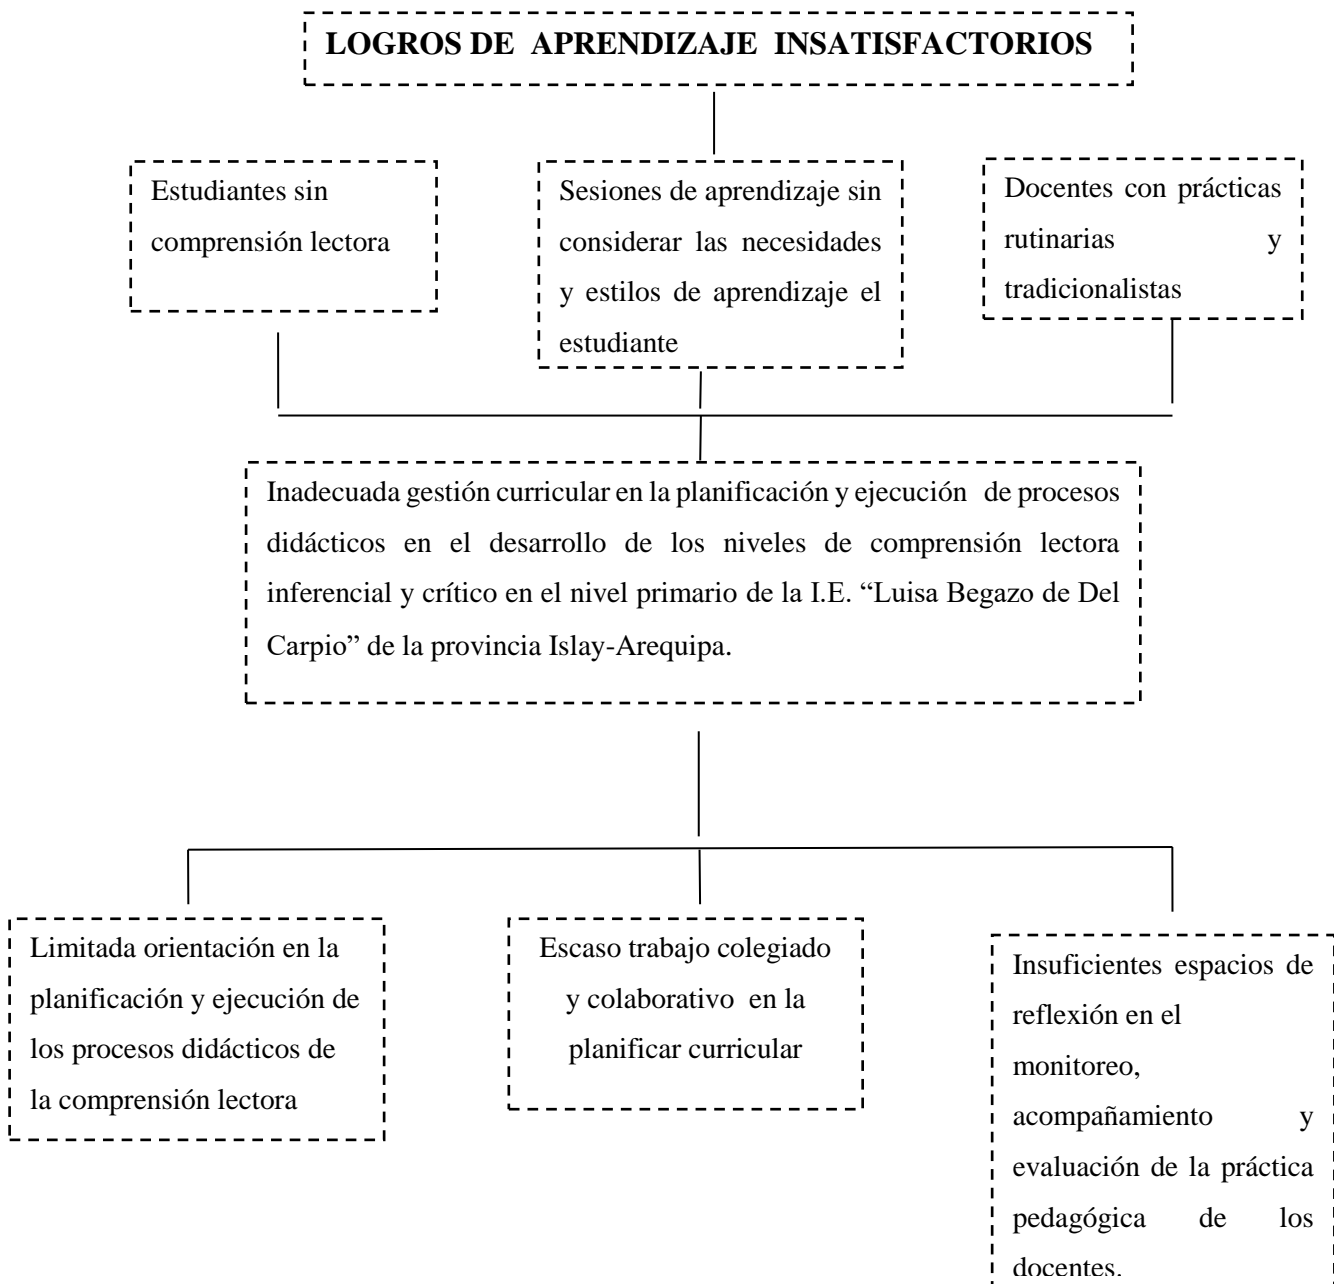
LOGROS DE APRENDIZAJE INSATISFACTORIOS

Estudiantes sin comprensión lectora

Sesiones de aprendizaje sin considerar las necesidades y estilos de aprendizaje el estudiante

Docentes con prácticas rutinarias y tradicionalistas

Inadecuada gestión curricular en la planificación y ejecución de procesos didácticos en el desarrollo de los niveles de comprensión lectora inferencial y crítico en el nivel primario de la I.E. "Luisa Begazo de Del Carpio" de la provincia Islay-Arequipa.

Limitada orientación en la planificación y ejecución de los procesos didácticos de la comprensión lectora

Escaso trabajo colegiado y colaborativo en la planificar curricular

Insuficientes espacios de reflexión en el monitoreo, acompañamiento y evaluación de la práctica pedagógica de los docentes.